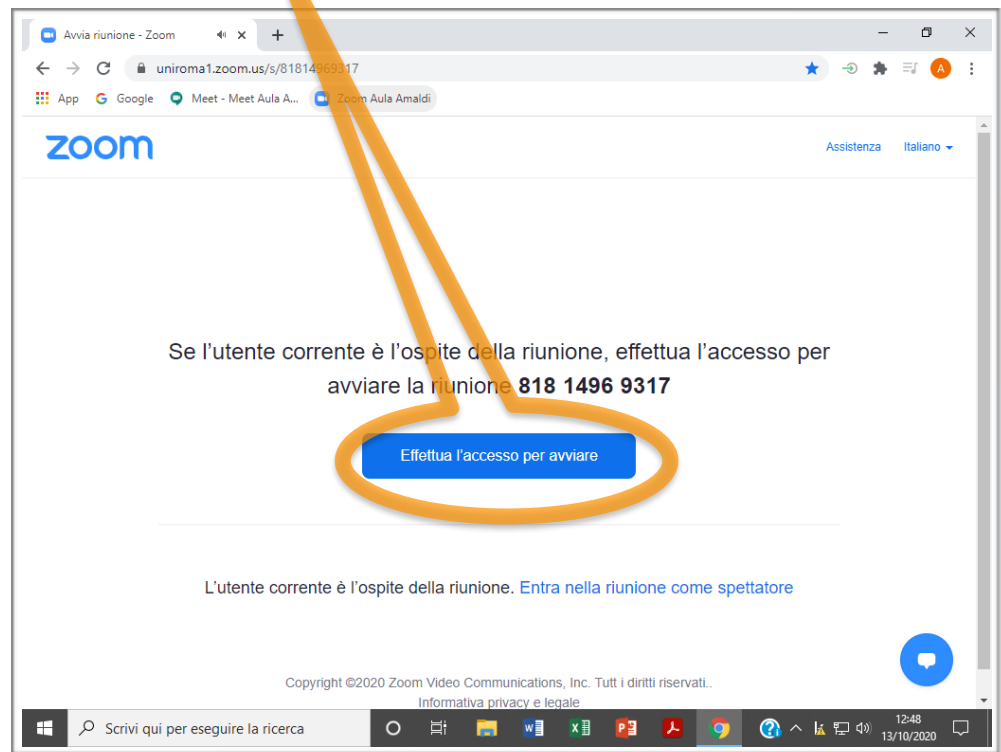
Avvia riunione - Zoom

uniroma1.zoom.us/s/81814969317

App Google Meet - Meet Aula A... Zoom Aula Amaldi

zoom

Assistenza Italiano

Se l'utente corrente è l'ospite della riunione, effettua l'accesso per avviare la riunione **818 1496 9317**

Effettua l'accesso per avviare

L'utente corrente è l'ospite della riunione. Entra nella riunione come spettatore

Copyright ©2020 Zoom Video Communications, Inc. Tutt i diritti riservati..

Informativa privacy e legale

Scrivi qui per eseguire la ricerca

12:48
13/10/2020